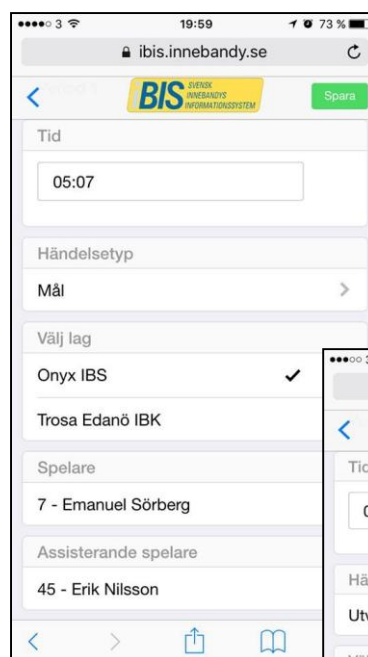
●●●●○ 3 19:59 73 %

ibis.innebandy.se

BIS SVENSK INNEBANDYS INFORMATIONSSYSTEM

Spara

Tid

05:07

Händelsetyp

Mål

Välj lag

Onyx IBS ✓

Trosa Edanö IBK

Spelare

7 - Emanuel Sörberg

Assisterande spelare

45 - Erik Nilsson

●●●○○ 3

Tid

Hä

Utv